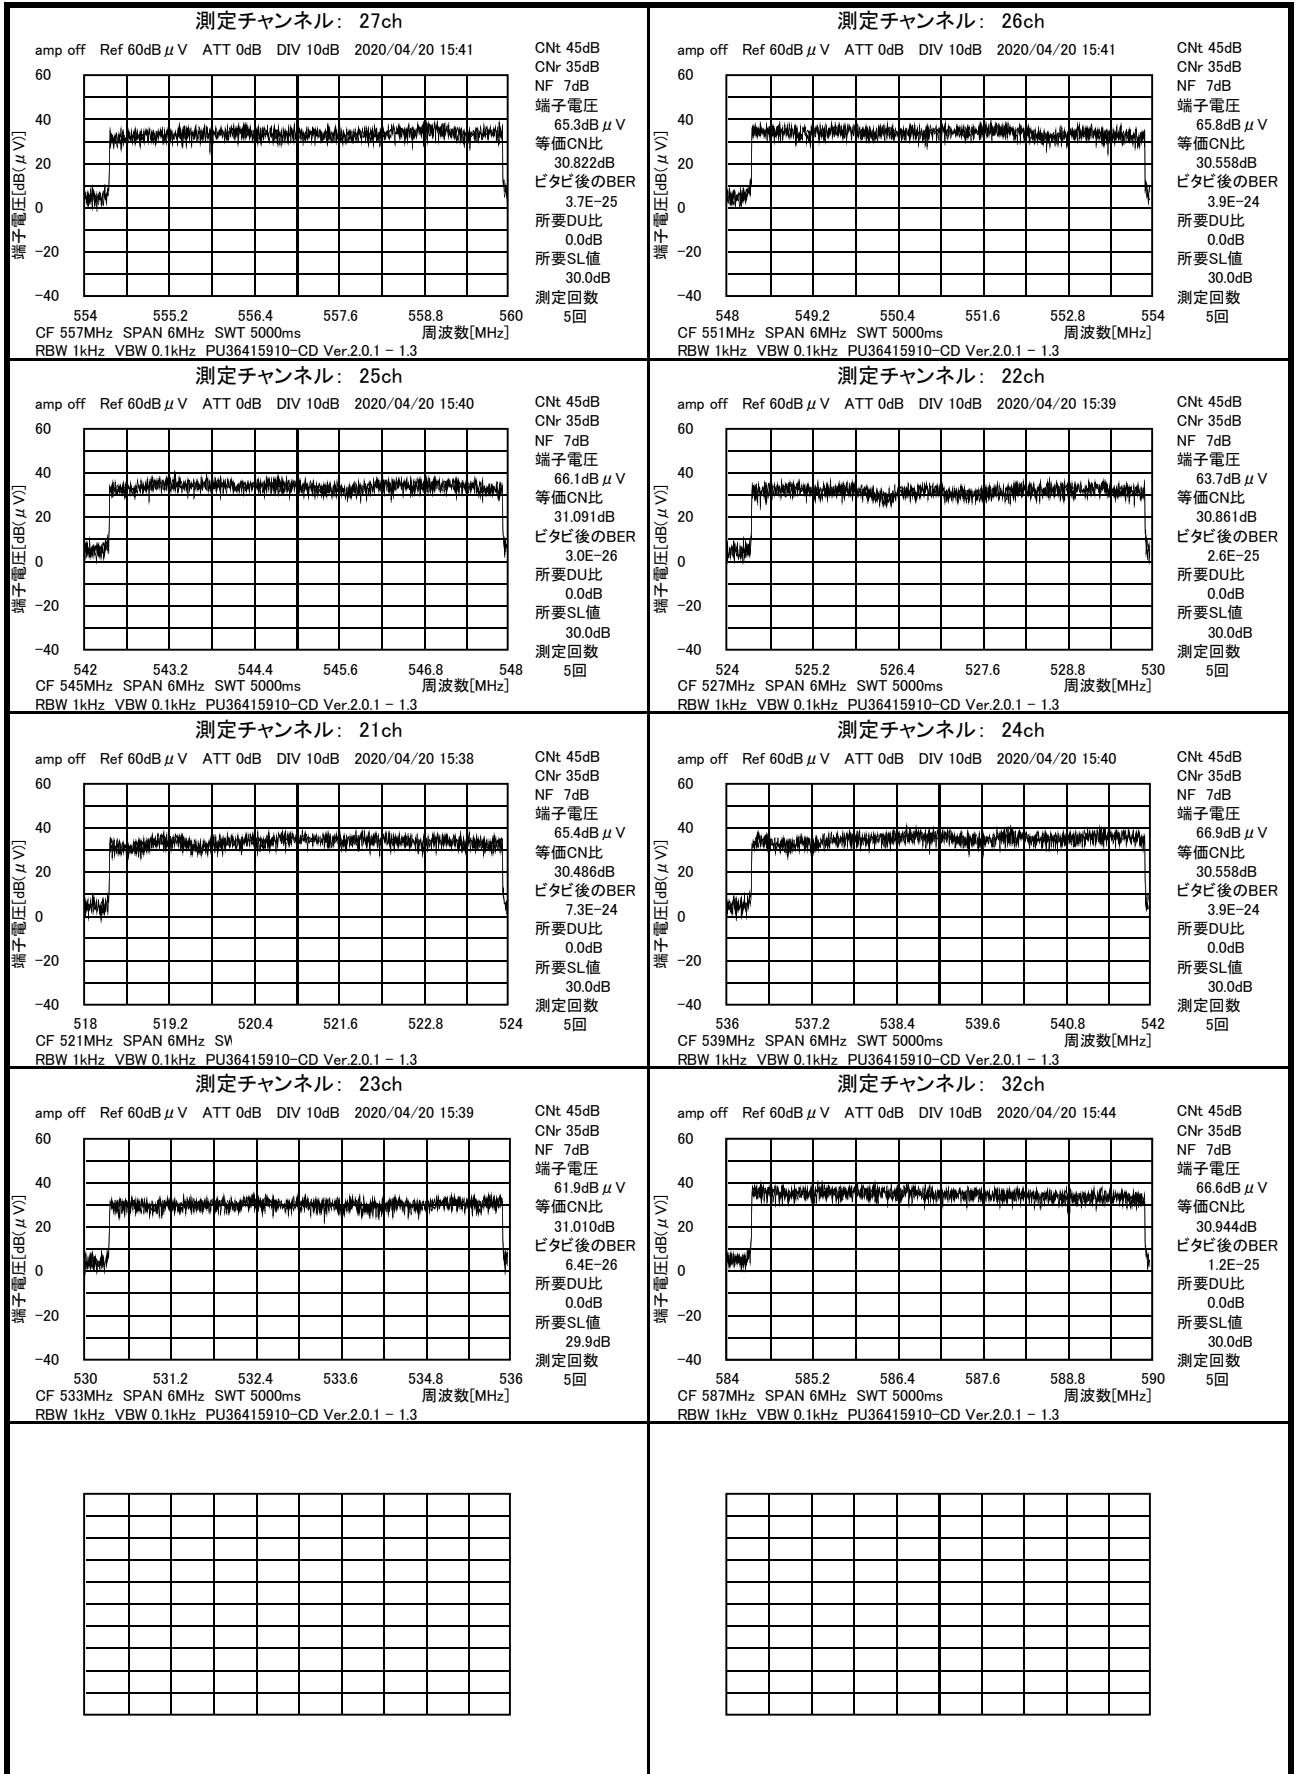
測定チャンネル: 27ch

amp off Ref 60dB$\mu$V ATT 0dB DIV 10dB 2020/04/20 15:41

60
40
20
0
−20
−40

端子電圧[dB($\mu$V)]

554 555.2 556.4 557.6 558.8 560

CF 557MHz SPAN 6MHz SWT 5000ms 周波数[MHz]
RBW 1kHz VBW 0.1kHz PU36415910−CD Ver.2.0.1 − 1.3

CNt 45dB
CNr 35dB
NF 7dB
端子電圧
65.3dB$\mu$V
等価CN比
30.822dB
ビタビ後のBER
3.7E−25
所要DU比
0.0dB
所要SL値
30.0dB
測定回数
5回

測定チャンネル: 26ch

amp off Ref 60dB$\mu$V ATT 0dB DIV 10dB 2020/04/20 15:41

60
40
20
0
−20
−40

端子電圧[dB($\mu$V)]

548 549.2 550.4 551.6 552.8 554

CF 551MHz SPAN 6MHz SWT 5000ms 周波数[MHz]
RBW 1kHz VBW 0.1kHz PU36415910−CD Ver.2.0.1 − 1.3

CNt 45dB
CNr 35dB
NF 7dB
端子電圧
65.8dB$\mu$V
等価CN比
30.558dB
ビタビ後のBER
3.9E−24
所要DU比
0.0dB
所要SL値
30.0dB
測定回数
5回

測定チャンネル: 25ch

amp off Ref 60dB$\mu$V ATT 0dB DIV 10dB 2020/04/20 15:40

60
40
20
0
−20
−40

端子電圧[dB($\mu$V)]

542 543.2 544.4 545.6 546.8 548

CF 545MHz SPAN 6MHz SWT 5000ms 周波数[MHz]
RBW 1kHz VBW 0.1kHz PU36415910−CD Ver.2.0.1 − 1.3

CNt 45dB
CNr 35dB
NF 7dB
端子電圧
66.1dB$\mu$V
等価CN比
31.091dB
ビタビ後のBER
3.0E−26
所要DU比
0.0dB
所要SL値
30.0dB
測定回数
5回

測定チャンネル: 22ch

amp off Ref 60dB$\mu$V ATT 0dB DIV 10dB 2020/04/20 15:39

60
40
20
0
−20
−40

端子電圧[dB($\mu$V)]

524 525.2 526.4 527.6 528.8 530

CF 527MHz SPAN 6MHz SWT 5000ms 周波数[MHz]
RBW 1kHz VBW 0.1kHz PU36415910−CD Ver.2.0.1 − 1.3

CNt 45dB
CNr 35dB
NF 7dB
端子電圧
63.7dB$\mu$V
等価CN比
30.861dB
ビタビ後のBER
2.6E−25
所要DU比
0.0dB
所要SL値
30.0dB
測定回数
5回

測定チャンネル: 21ch

amp off Ref 60dB$\mu$V ATT 0dB DIV 10dB 2020/04/20 15:38

60
40
20
0
−20
−40

端子電圧[dB($\mu$V)]

518 519.2 520.4 521.6 522.8 524

CF 521MHz SPAN 6MHz SW
RBW 1kHz VBW 0.1kHz PU36415910−CD Ver.2.0.1 − 1.3

CNt 45dB
CNr 35dB
NF 7dB
端子電圧
65.4dB$\mu$V
等価CN比
30.486dB
ビタビ後のBER
7.3E−24
所要DU比
0.0dB
所要SL値
30.0dB
測定回数
5回

測定チャンネル: 24ch

amp off Ref 60dB$\mu$V ATT 0dB DIV 10dB 2020/04/20 15:40

60
40
20
0
−20
−40

端子電圧[dB($\mu$V)]

536 537.2 538.4 539.6 540.8 542

CF 539MHz SPAN 6MHz SWT 5000ms 周波数[MHz]
RBW 1kHz VBW 0.1kHz PU36415910−CD Ver.2.0.1 − 1.3

CNt 45dB
CNr 35dB
NF 7dB
端子電圧
66.9dB$\mu$V
等価CN比
30.558dB
ビタビ後のBER
3.9E−24
所要DU比
0.0dB
所要SL値
30.0dB
測定回数
5回

測定チャンネル: 23ch

amp off Ref 60dB$\mu$V ATT 0dB DIV 10dB 2020/04/20 15:39

60
40
20
0
−20
−40

端子電圧[dB($\mu$V)]

530 531.2 532.4 533.6 534.8 536

CF 533MHz SPAN 6MHz SWT 5000ms 周波数[MHz]
RBW 1kHz VBW 0.1kHz PU36415910−CD Ver.2.0.1 − 1.3

CNt 45dB
CNr 35dB
NF 7dB
端子電圧
61.9dB$\mu$V
等価CN比
31.010dB
ビタビ後のBER
6.4E−26
所要DU比
0.0dB
所要SL値
29.9dB
測定回数
5回

測定チャンネル: 32ch

amp off Ref 60dB$\mu$V ATT 0dB DIV 10dB 2020/04/20 15:44

60
40
20
0
−20
−40

端子電圧[dB($\mu$V)]

584 585.2 586.4 587.6 588.8 590

CF 587MHz SPAN 6MHz SWT 5000ms 周波数[MHz]
RBW 1kHz VBW 0.1kHz PU36415910−CD Ver.2.0.1 − 1.3

CNt 45dB
CNr 35dB
NF 7dB
端子電圧
66.6dB$\mu$V
等価CN比
30.944dB
ビタビ後のBER
1.2E−25
所要DU比
0.0dB
所要SL値
30.0dB
測定回数
5回